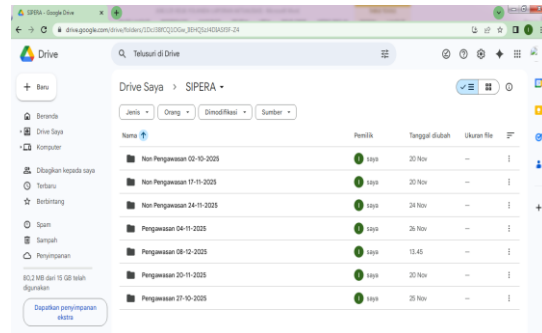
SIPERA - Google Drive

drive.google.com/drive/folders/1Dc38fCQ2OGw_BEHQSzI4OlAi59F-Z4

Drive

Telusuri di Drive

+ Baru

Beranda

Drive Saya

Komputer

Dibagikan kepada saya

Terbaru

Berbintang

Spam

Sampah

Penyimpanan

80,2 MB dari 15 GB telah digunakan

Dapatkan penyimpanan ekstra

Drive Saya > SIPERA

Jenis | Orang | Dimodifikasi | Sumber

| Nama | Pemilik | Tanggal diubah | Ukuran file |
|---|---|---|---|
| Non Pengawasan 02-10-2025 | saya | 20 Nov | – |
| Non Pengawasan 17-11-2025 | saya | 20 Nov | – |
| Non Pengawasan 24-11-2025 | saya | 24 Nov | – |
| Pengawasan 04-11-2025 | saya | 26 Nov | – |
| Pengawasan 08-12-2025 | saya | 13.45 | – |
| Pengawasan 20-11-2025 | saya | 20 Nov | – |
| Pengawasan 27-10-2025 | saya | 25 Nov | – |